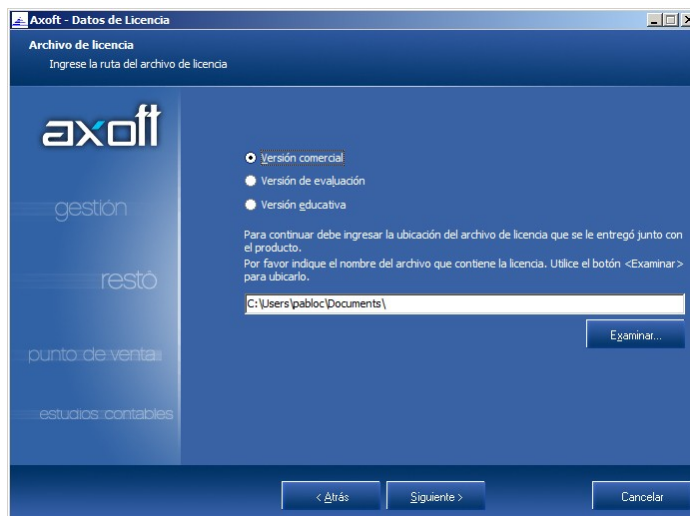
Axoft - Datos de Licencia

Archivo de licencia

Ingrese la ruta del archivo de licencia

axoft

gestión

restó

punto de venta

estudios contables

Versión comercial

Versión de evaluación

Versión educativa

Para continuar debe ingresar la ubicación del archivo de licencia que se le entregó junto con el producto.
Por favor indique el nombre del archivo que contiene la licencia. Utilice el botón <Examinar> para ubicarlo.

C:\Users\pabloc\Documents\

Examinar...

< Atrás

Siguiente >

Cancelar